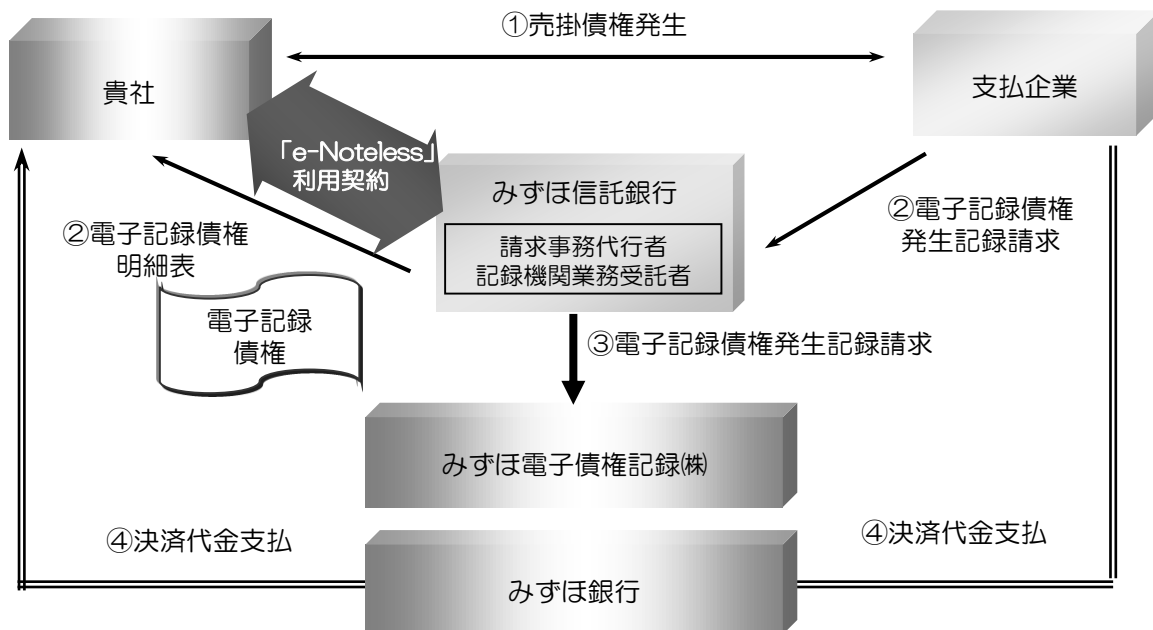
①売掛債権発生

貴社

支払企業

「e-Noteless」
利用契約

みずほ信託銀行

請求事務代行者
記録機関業務受託者

②電子記録債権
明細表

電子記録
債権

②電子記録債権
発生記録請求

③電子記録債権発生記録請求

みずほ電子債権記録㈱

④決済代金支払

④決済代金支払

みずほ銀行